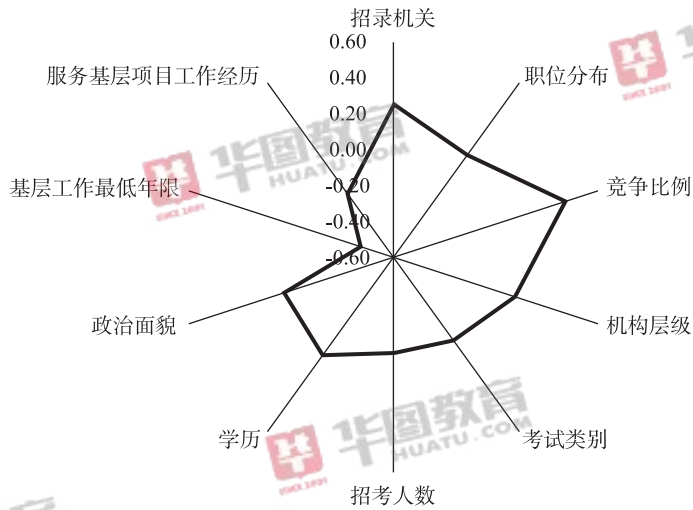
招录机关
0.60
0.40
0.20
0.00
-0.20
-0.40
-0.60
职位分布
服务基层项目工作经历
竞争比例
基层工作最低年限
机构层级
政治面貌
考试类别
学历
招考人数
华图教育
HUATU.COM
SINCE 2001
华图教育
HUATU.COM
SINCE 2001
SINCE 2001